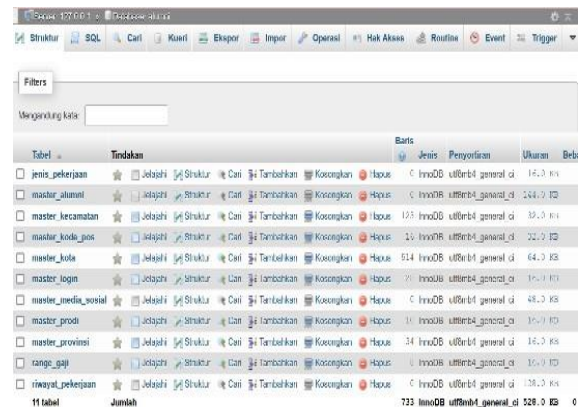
Server: 127.0.0.1 » Basis data: alumni

Struktur SQL Cari Kueri Ekspor Impor Operasi Hak Akses Routine Event Trigger

Filters

Mengandung kata:

| Tabel | Tindakan | Baris | Jenis | Penyortiran | Ukuran | Beb |
|---|---|---|---|---|---|---|
| jenis_pekerjaan | Jelajahi Struktur Cari Tambahkan Kosongkan Hapus | 0 | InnoDB | utf8mb4_general_ci | 16.0 KB | |
| master_alumni | Jelajahi Struktur Cari Tambahkan Kosongkan Hapus | 0 | InnoDB | utf8mb4_general_ci | 160.0 KB | |
| master_kecamatan | Jelajahi Struktur Cari Tambahkan Kosongkan Hapus | 125 | InnoDB | utf8mb4_general_ci | 32.0 KB | |
| master_kode_pos | Jelajahi Struktur Cari Tambahkan Kosongkan Hapus | 14 | InnoDB | utf8mb4_general_ci | 32.0 KB | |
| master_kota | Jelajahi Struktur Cari Tambahkan Kosongkan Hapus | 514 | InnoDB | utf8mb4_general_ci | 64.0 KB | |
| master_login | Jelajahi Struktur Cari Tambahkan Kosongkan Hapus | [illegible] | InnoDB | utf8mb4_general_ci | 16.0 KB | |
| master_media_sosial | Jelajahi Struktur Cari Tambahkan Kosongkan Hapus | 0 | InnoDB | utf8mb4_general_ci | 48.0 KB | |
| master_prodi | Jelajahi Struktur Cari Tambahkan Kosongkan Hapus | 10 | InnoDB | utf8mb4_general_ci | 16.0 KB | |
| master_provinsi | Jelajahi Struktur Cari Tambahkan Kosongkan Hapus | 34 | InnoDB | utf8mb4_general_ci | 16.0 KB | |
| range_gaji | Jelajahi Struktur Cari Tambahkan Kosongkan Hapus | 0 | InnoDB | utf8mb4_general_ci | 16.0 KB | |
| riwayat_pekerjaan | Jelajahi Struktur Cari Tambahkan Kosongkan Hapus | 0 | InnoDB | utf8mb4_general_ci | 128.0 KB | |
| 11 tabel | Jumlah | 733 | InnoDB | utf8mb4_general_ci | 528.0 KB | 0 |